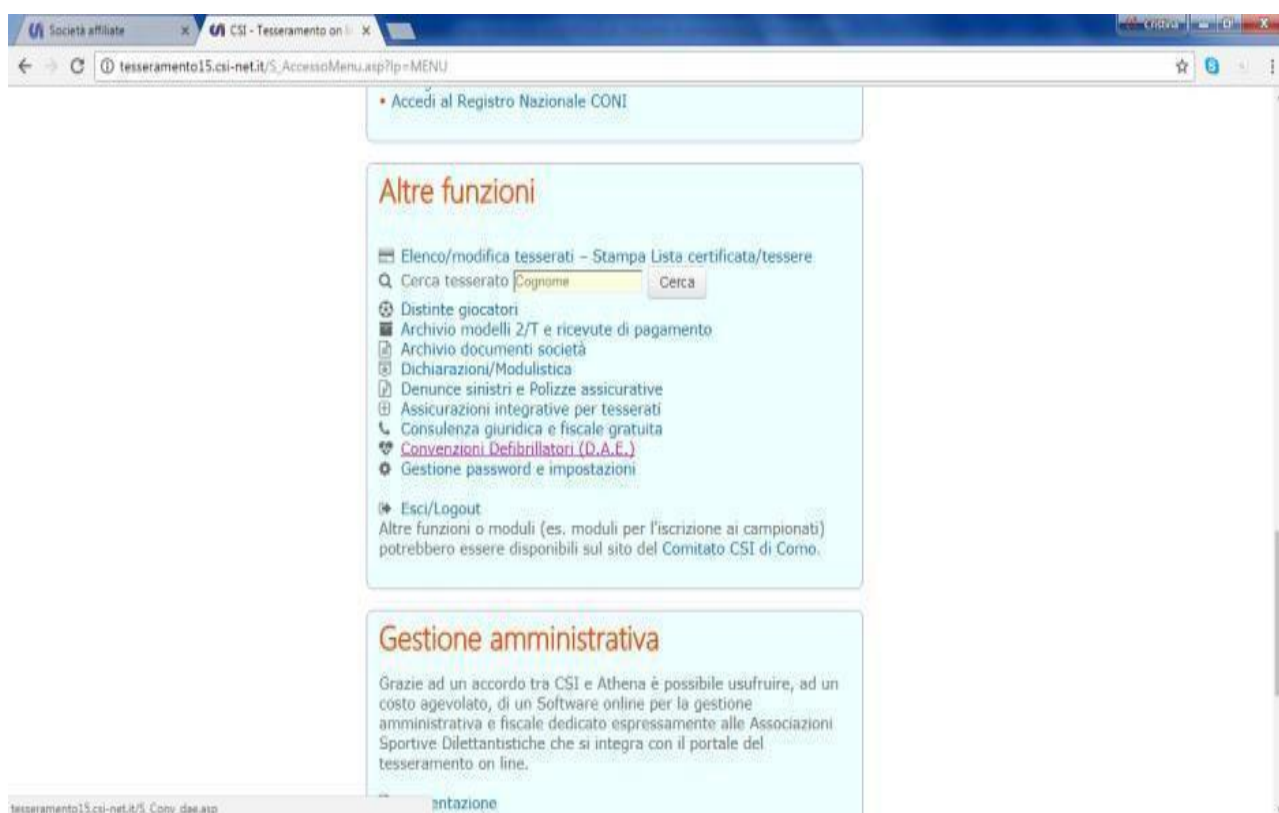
Società affiliate
CSI - Tesseramento on l
Cristina
tesseramento15.csi-net.it/S_AccessoMenu.asp?lp=MENU

• Accedi al Registro Nazionale CONI

Altre funzioni

Elenco/modifica tesserati – Stampa Lista certificata/tessere
Cerca tesserato Cognome Cerca
Distinte giocatori
Archivio modelli 2/T e ricevute di pagamento
Archivio documenti società
Dichiarazioni/Modulistica
Denunce sinistri e Polizze assicurative
Assicurazioni integrative per tesserati
Consulenza giuridica e fiscale gratuita
Convenzioni Defibrillatori (D.A.E.)
Gestione password e impostazioni

Esci/Logout
Altre funzioni o moduli (es. moduli per l'iscrizione ai campionati) potrebbero essere disponibili sul sito del Comitato CSI di Como.

Gestione amministrativa

Grazie ad un accordo tra CSI e Athena è possibile usufruire, ad un costo agevolato, di un Software online per la gestione amministrativa e fiscale dedicato espressamente alle Associazioni Sportive Dilettantistiche che si integra con il portale del tesseramento on line.

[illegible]entazione

tesseramento15.csi-net.it/S_Conv_dae.asp